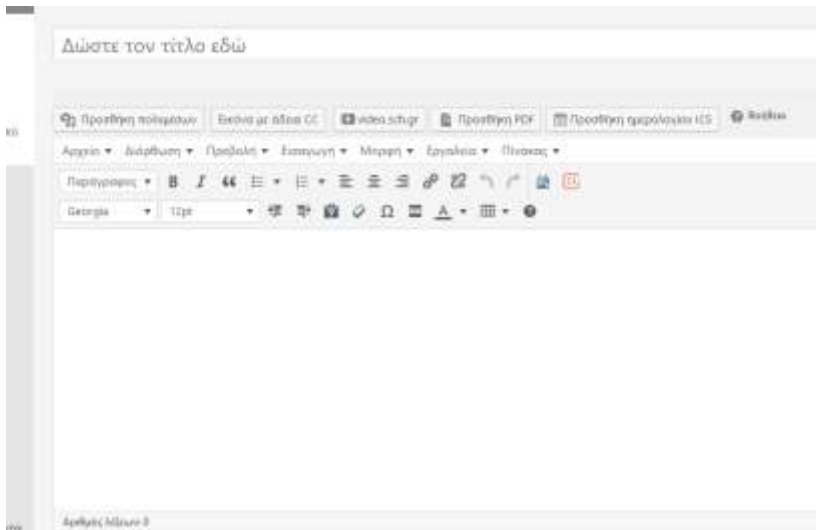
Δώστε τον τίτλο εδώ

Προσθήκη πολυμέσων | Εικόνα με άδεια CC | video.sch.gr | Προσθήκη PDF | Προσθήκη ημερολογίου ICS | Βοήθεια

Αρχείο ▾ Διόρθωση ▾ Προβολή ▾ Εισαγωγή ▾ Μορφή ▾ Εργαλεία ▾ Πίνακας ▾

Παράγραφος ▾ B I

Georgia ▾ 12pt ▾ Ω A ▾

Αριθμός λέξεων: 0